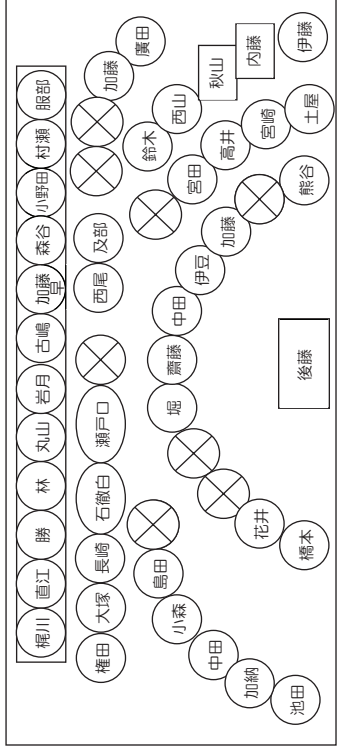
梶川
直江
勝
林
丸山
岩月
古嶋
加藤
早
森谷
小野田
村瀬
服部

権田
大塚
長崎
石徹白
瀬戸口
西尾
及部
鈴木
西山
加藤
廣田

島田
小森
中田
加納
池田
花井
橋本
堀
齋藤
中田
伊豆
加藤
宮田
高井
宮崎
土屋
熊谷

秋山
内藤
伊藤

後藤